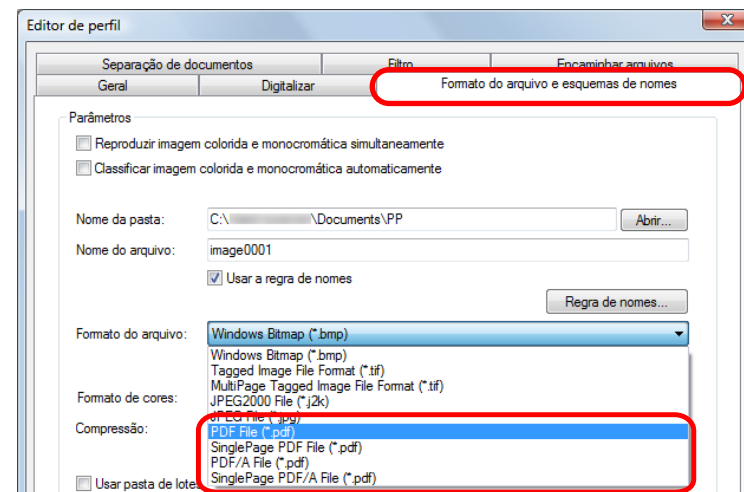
Editor de perfil

Separação de documentos | Filtro | Encaminhar arquivos
Geral | Digitalizar | Formato do arquivo e esquemas de nomes

Parâmetros

Reproduzir imagem colorida e monocromática simultaneamente

Classificar imagem colorida e monocromática automaticamente

Nome da pasta: C:\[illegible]\Documents\PP Abrir...

Nome do arquivo: image0001

Usar a regra de nomes

Regra de nomes...

Formato do arquivo: Windows Bitmap (*.bmp)

Windows Bitmap (*.bmp)
Tagged Image File Format (*.tif)
MultiPage Tagged Image File Format (*.tif)
JPEG2000 File (*.j2k)
JPEG File (*.jpg)
PDF File (*.pdf)
SinglePage PDF File (*.pdf)
PDF/A File (*.pdf)
SinglePage PDF/A File (*.pdf)

Formato de cores:

Compressão:

Usar pasta de lote